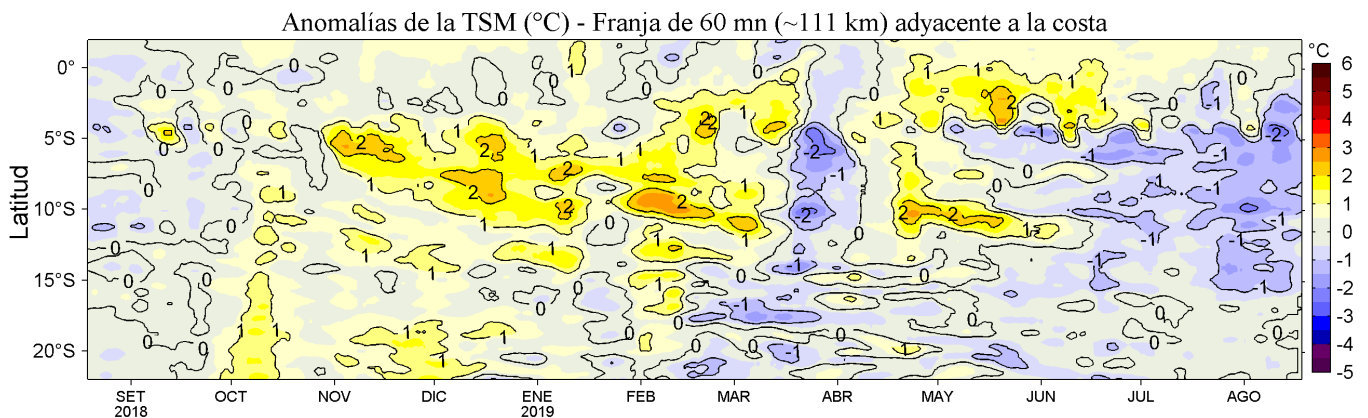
Anomalías de la TSM (°C) - Franja de 60 mn (~111 km) adyacente a la costa

Latitud

0°
5°S
10°S
15°S
20°S

SET 2018
OCT
NOV
DIC
ENE 2019
FEB
MAR
ABR
MAY
JUN
JUL
AGO

°C
6
5
4
3
2
1
0
-1
-2
-3
-4
-5

0
0
0
0
0
0
0
0
0
0
0
0
0
0
0
0
0
0
0
0
1
1
1
1
1
1
1
1
1
1
1
1
1
1
1
1
1
1
1
1
1
1
1
2
2
2
2
2
2
2
2
2
2
2
-1
-1
-1
-1
-1
-1
-1
-1
-1
-1
-1
-1
-1
-2
-2
-2